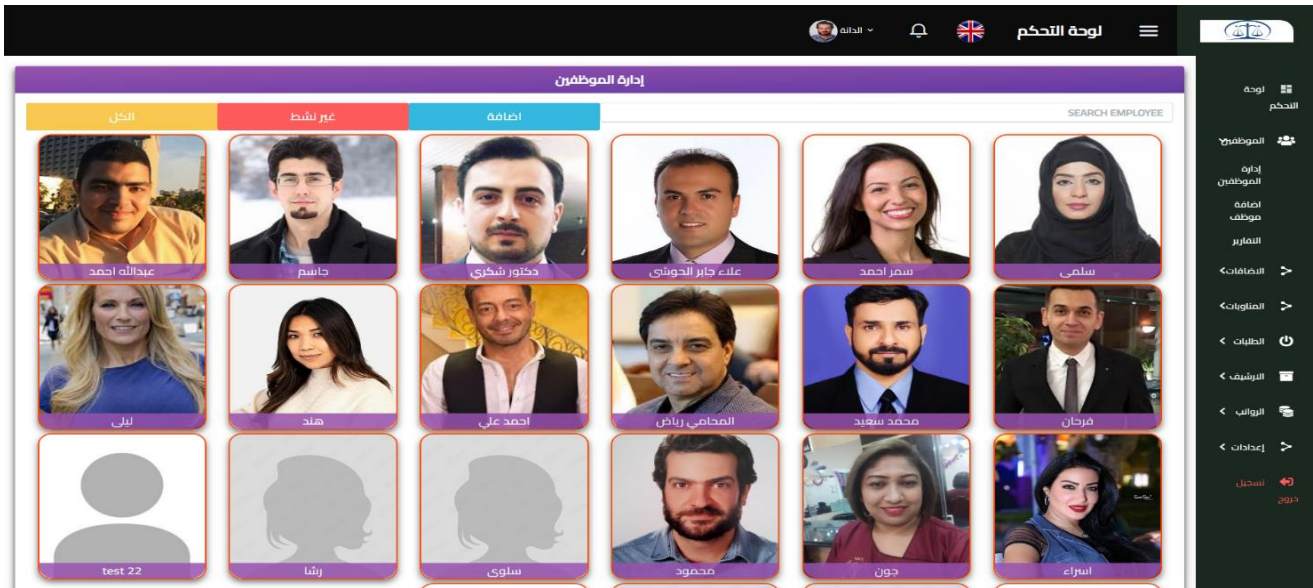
لوحة التحكم
الدائة

إدارة الموظفين

SEARCH EMPLOYEE
اضافة
غير نشط
الكل

سلمى
سمر احمد
علاء جابر الحوشى
دكتور شكرى
جاسم
عبدالله احمد

فرحان
محمد سعيد
المحامي رياض
احمد علي
هند
ليلى

اسراء
جون
محمود
سلوى
رشا
test 22

لوحة التحكم
الموظفين
إدارة الموظفين
اضافة موظف
التقارير
الاضافات
المناوبات
الطلبات
الارشيف
الرواتب
إعدادات
تسجيل خروج